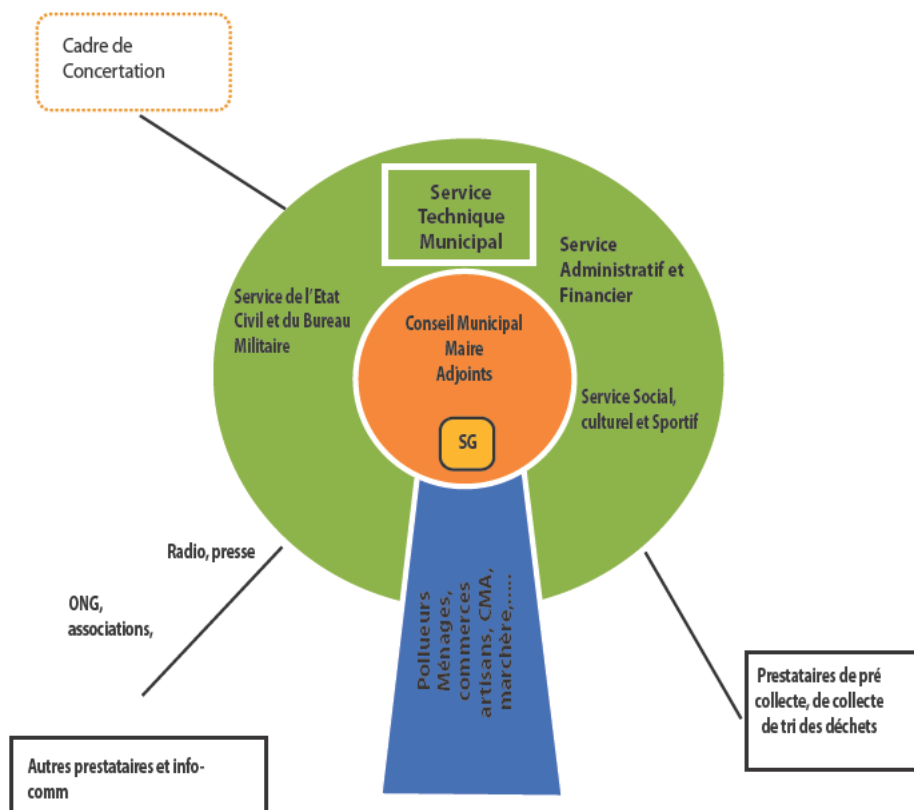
Cadre de Concertation

Service Technique Municipal

Service Administratif et Financier

Service de l'Etat Civil et du Bureau Militaire

Conseil Municipal
Maire
Adjoints

SG

Service Social, culturel et Sportif

Radio, presse

ONG, associations,

Pollueurs
Ménages, commerces artisans, CMA, marchère,....

Prestataires de pré collecte, de collecte de tri des déchets

Autres prestataires et info-comm